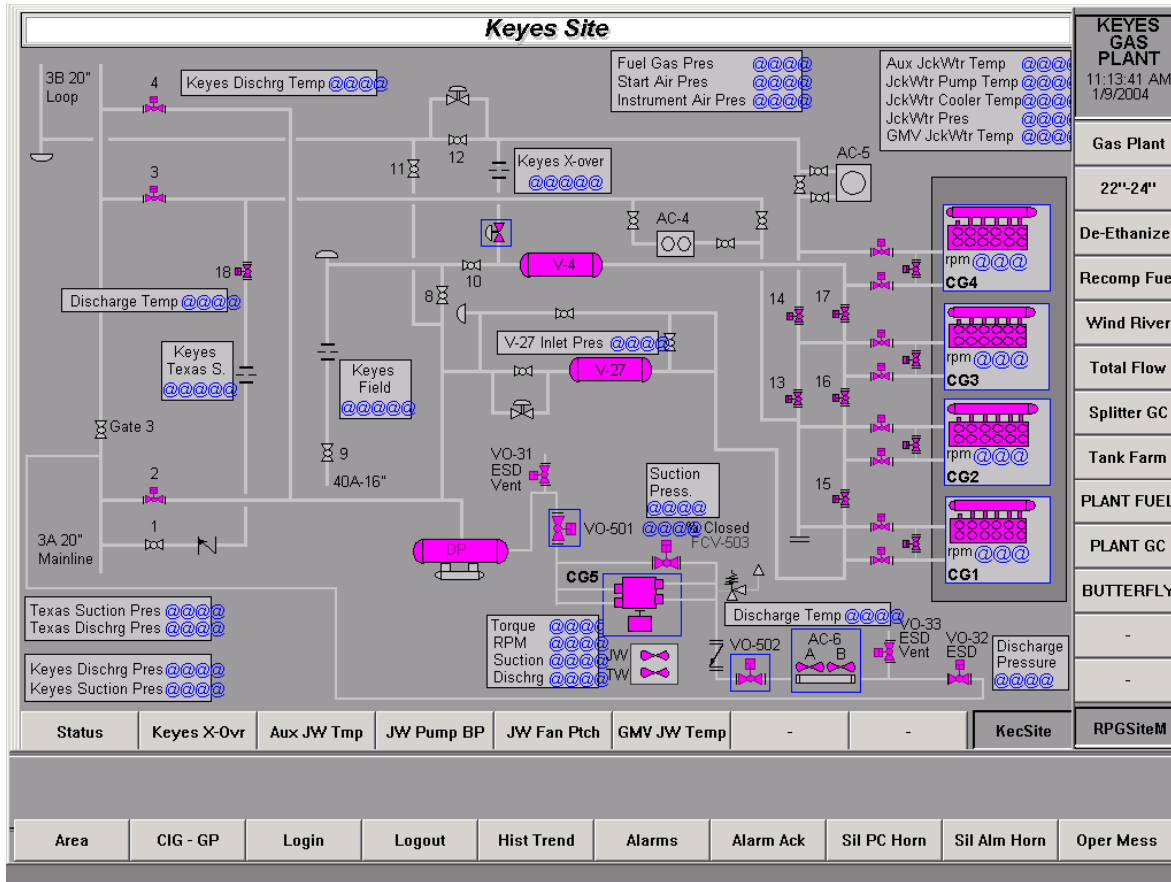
Keyes Site

KEYES GAS PLANT
11:13:41 AM
1/9/2004

Gas Plant
22"-24"
De-Ethanize
Recomp Fue
Wind River
Total Flow
Splitter GC
Tank Farm
PLANT FUEL
PLANT GC
BUTTERFLY
-
-
RPGSiteM

3B 20" Loop
4
Keyes Dischrg Temp @@@@
Fuel Gas Pres @@@@
Start Air Pres @@@@
Instrument Air Pres @@@@
Aux JckWtr Temp @@@
JckWtr Pump Temp @@@
JckWtr Cooler Temp @@@
JckWtr Pres @@@
GMV JckWtr Temp @@@
11
12
Keyes X-over @@@@@
AC-5
3
AC-4
18
V-4
10
rpm @@@
CG4
Discharge Temp @@@@
8
14
17
V-27 Inlet Pres @@@@
Keyes Texas S. @@@@@
Keyes Field @@@@@
V-27
rpm @@@
CG3
13
16
Gate 3
rpm @@@
CG2
9
40A-16"
VO-31 ESD Vent
2
Suction Press. @@@@
15
1
VO-501 @@@@ Closed FCV-503
rpm @@@
CG1
3A 20" Mainline
DP
CG5
Discharge Temp @@@@
Texas Suction Pres @@@@
Texas Dischrg Pres @@@@
Torque @@@@
RPM @@@@
Suction @@@@
Dischrg @@@@
JW
TW
VO-502
AC-6
A B
VO-33 ESD Vent
VO-32 ESD
Discharge Pressure @@@@
Keyes Dischrg Pres @@@@
Keyes Suction Pres @@@@

Status | Keyes X-Ovr | Aux JW Tmp | JW Pump BP | JW Fan Ptch | GMV JW Temp | - | - | KecSite

Area | CIG - GP | Login | Logout | Hist Trend | Alarms | Alarm Ack | Sil PC Horn | Sil Alm Horn | Oper Mess